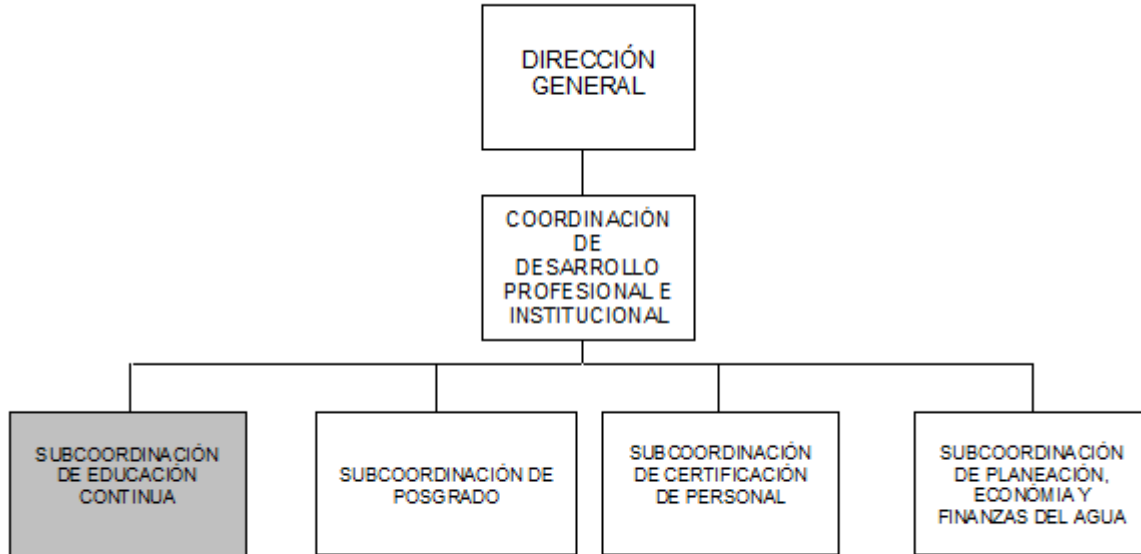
DIRECCIÓN GENERAL

COORDINACIÓN DE DESARROLLO PROFESIONAL E INSTITUCIONAL

SUBCOORDINACIÓN DE EDUCACIÓN CONTINUA

SUBCOORDINACIÓN DE POSGRADO

SUBCOORDINACIÓN DE CERTIFICACIÓN DE PERSONAL

SUBCOORDINACIÓN DE PLANEACIÓN, ECONÓMIA Y FINANZAS DEL AGUA